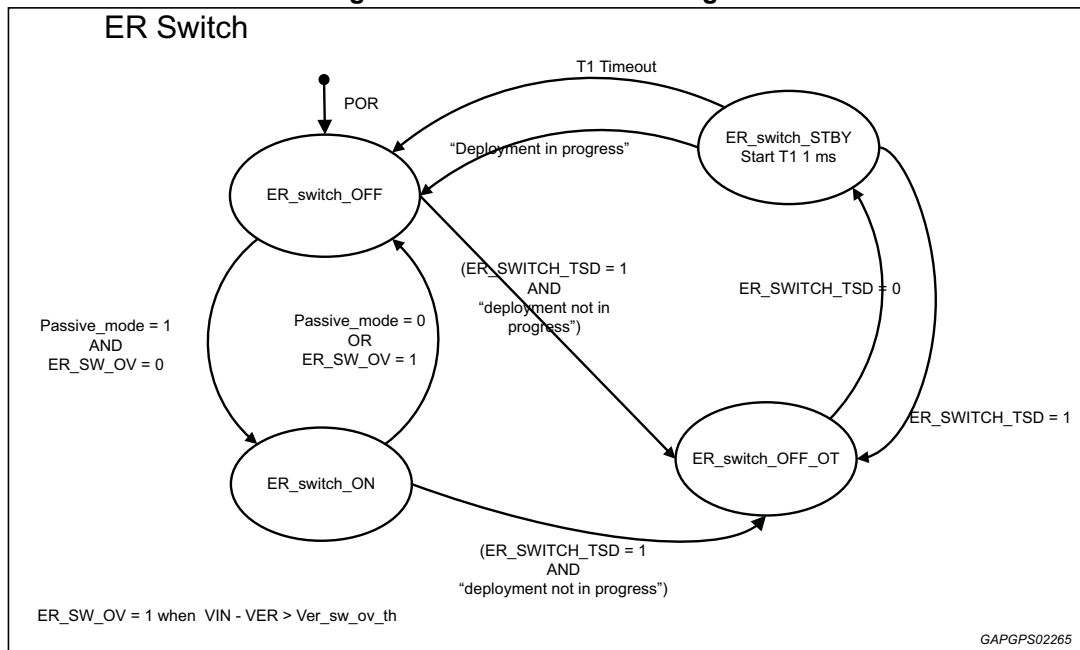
ER Switch

POR

ER_switch_OFF

T1 Timeout

"Deployment in progress"

ER_switch_STBY
Start T1 1 ms

(ER_SWITCH_TSD = 1
AND
"deployment not in progress")

ER_SWITCH_TSD = 0

Passive_mode = 1
AND
ER_SW_OV = 0

Passive_mode = 0
OR
ER_SW_OV = 1

ER_SWITCH_TSD = 1

ER_switch_OFF_OT

ER_switch_ON

(ER_SWITCH_TSD = 1
AND
"deployment not in progress")

ER_SW_OV = 1 when VIN - VER > Ver_sw_ov_th

GAPGPS02265